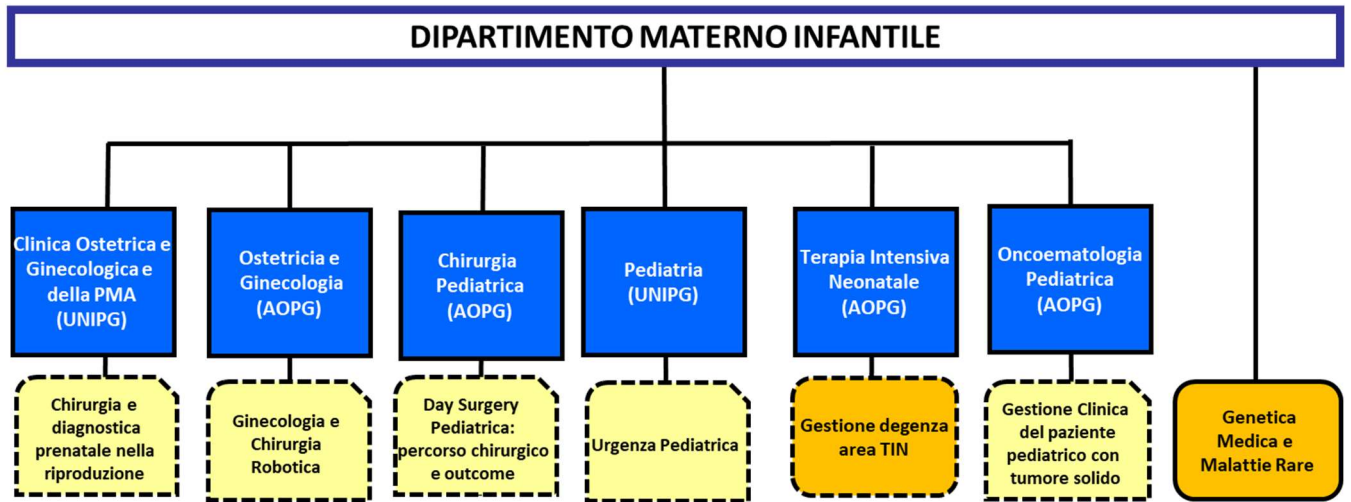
DIPARTIMENTO MATERNO INFANTILE

Clinica Ostetrica e Ginecologica e della PMA (UNIPG)

Chirurgia e diagnostica prenatale nella riproduzione

Ostetricia e Ginecologia (AOPG)

Ginecologia e Chirurgia Robotica

Chirurgia Pediatrica (AOPG)

Day Surgery Pediatrica: percorso chirurgico e outcome

Pediatria (UNIPG)

Urgenza Pediatrica

Terapia Intensiva Neonatale (AOPG)

Gestione degenza area TIN

Oncoematologia Pediatrica (AOPG)

Gestione Clinica del paziente pediatrico con tumore solido

Genetica Medica e Malattie Rare